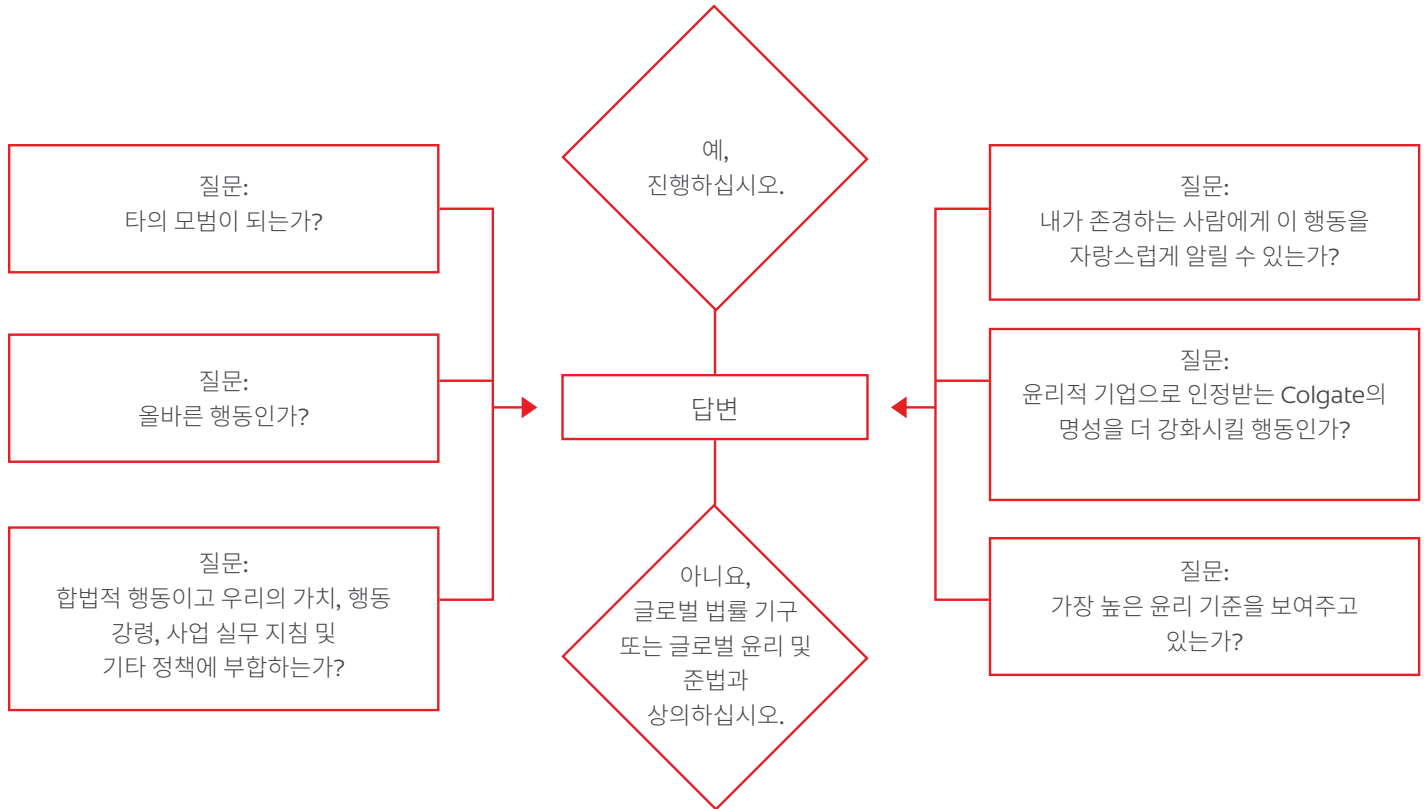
질문:
타의 모범이 되는가?

질문:
올바른 행동인가?

질문:
합법적 행동이고 우리의 가치, 행동 강령, 사업 실무 지침 및 기타 정책에 부합하는가?

예,
진행하십시오.

답변

아니요,
글로벌 법률 기구 또는 글로벌 윤리 및 준법과 상의하십시오.

질문:
내가 존경하는 사람에게 이 행동을 자랑스럽게 알릴 수 있는가?

질문:
윤리적 기업으로 인정받는 Colgate의 명성을 더 강화시킬 행동인가?

질문:
가장 높은 윤리 기준을 보여주고 있는가?